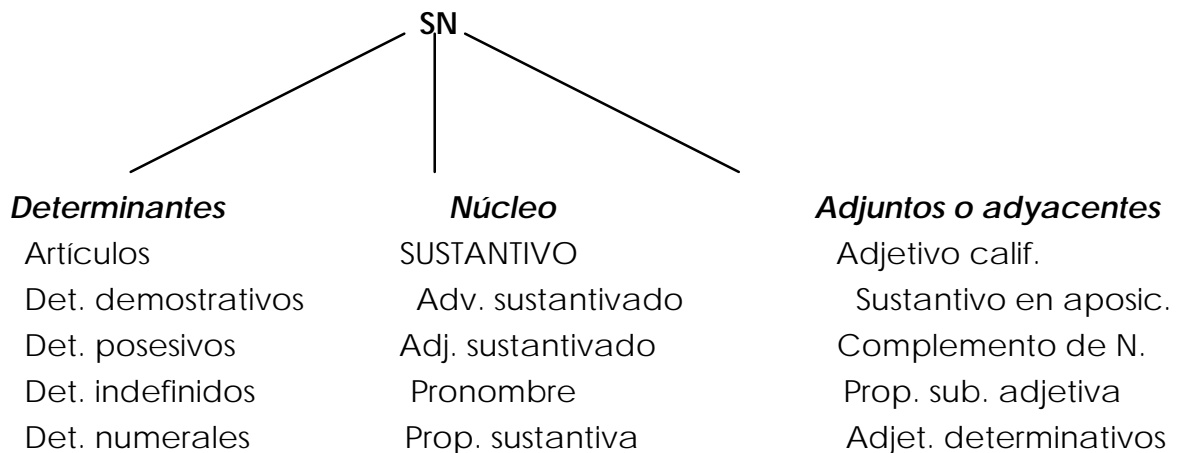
SN

| Determinantes | Núcleo | Adjuntos o adyacentes |
|---|---|---|
| Artículos | SUSTANTIVO | Adjetivo calif. |
| Det. demostrativos | Adv. sustantivado | Sustantivo en aposic. |
| Det. posesivos | Adj. sustantivado | Complemento de N. |
| Det. indefinidos | Pronombre | Prop. sub. adjetiva |
| Det. numerales | Prop. sustantiva | Adjet. determinativos |